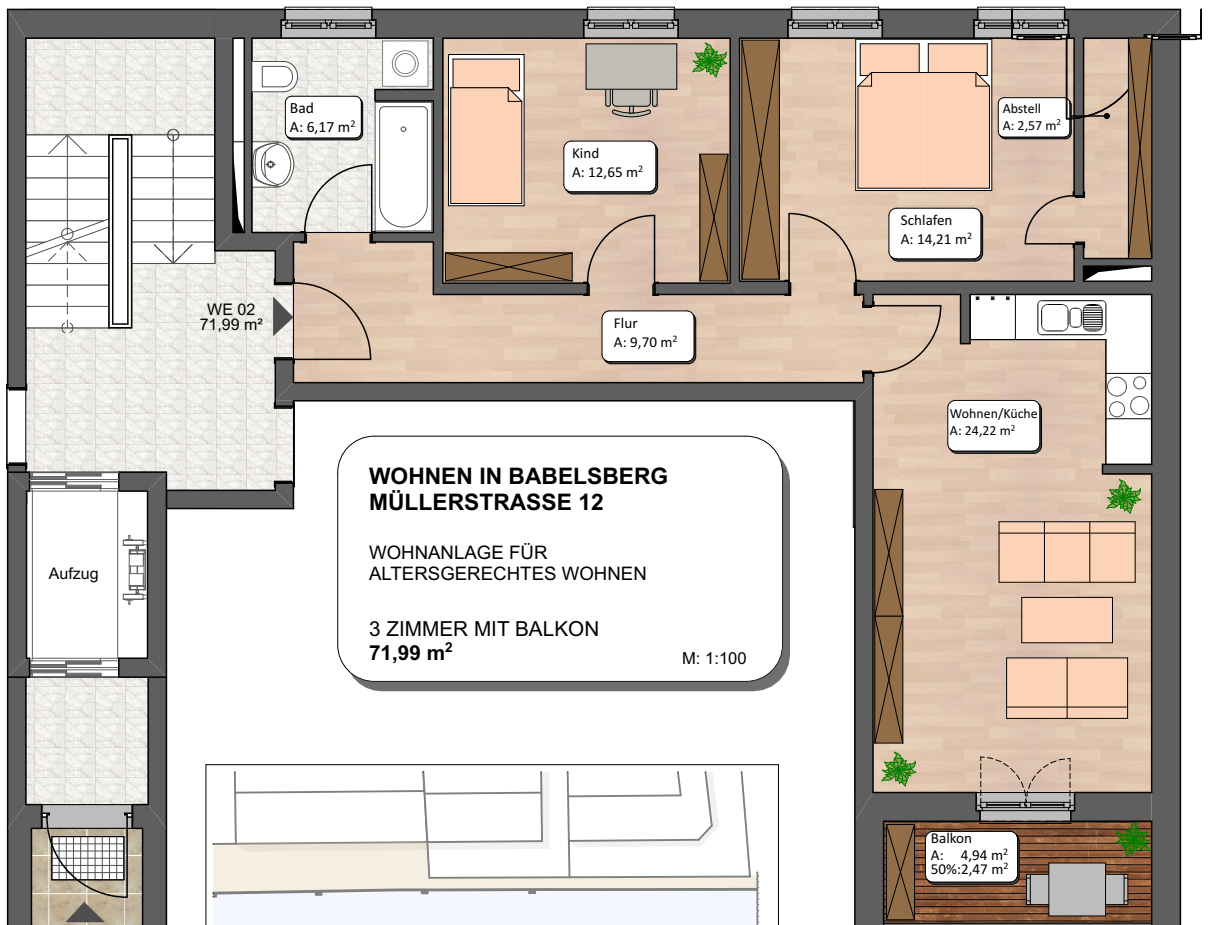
Bad
A: 6,17 m²

Kind
A: 12,65 m²

Abstell
A: 2,57 m²

Schlafen
A: 14,21 m²

WE 02
71,99 m²

Flur
A: 9,70 m²

Wohnen/Küche
A: 24,22 m²

WOHNEN IN BABELSBERG
MÜLLERSTRASSE 12

WOHNANLAGE FÜR
ALTERSGERECHTES WOHNEN

3 ZIMMER MIT BALKON
71,99 m²

M: 1:100

Aufzug

Balkon
A: 4,94 m²
50%:2,47 m²